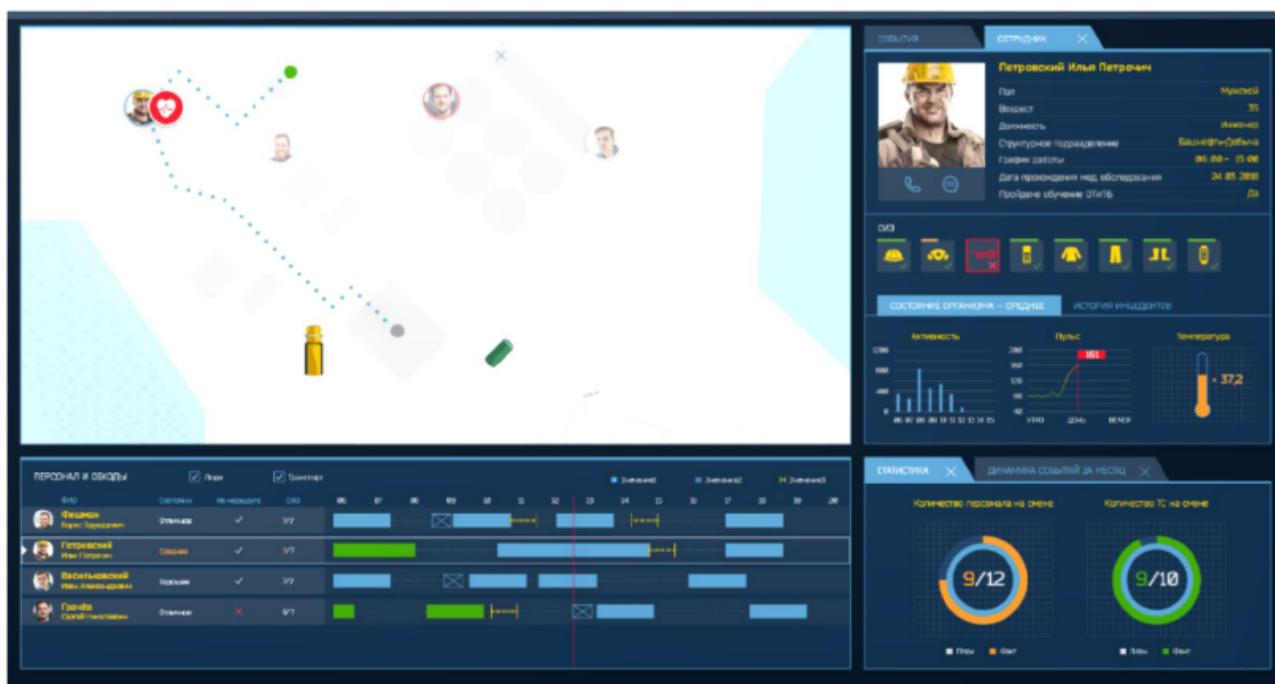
СОБЫТИЯ СОТРУДНИК

Петровский Илья Петрович

Пол Мужской
Возраст 35
Должность Инженер
Структурное подразделение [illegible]
График работы 08:00 – 15:00
Дата прохождения мед. обследования 24.05.2018
Пройдено обучение ОТиПБ Да

СИЗ

СОСТОЯНИЕ ОРГАНИЗМА – СРЕДНЕЕ ИСТОРИЯ ИНЦИДЕНТОВ

Активность Пульс Температура

1200 800 400 0
06 07 08 09 10 11 12 13 14 15

200 160 120 80 40
161
УТРО ДЕНЬ ВЕЧЕР

37,2

ПЕРСОНАЛ И ОБХОДЫ Люди Транспорт

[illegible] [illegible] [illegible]

ФИО Состояние Не нарушать СИЗ
06 07 08 09 10 11 12 13 14 15 16 17 18 19 20

Федянин Борис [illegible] Отличное ✓ 7/7
Петровский Илья Петрович Среднее ✓ 5/7
Васильковский Иван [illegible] Хорошее ✓ 7/7
Грачёв Сергей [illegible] Отличное ✗ 6/7

СТАТИСТИКА ДИНАМИКА СОБЫТИЙ ЗА МЕСЯЦ

Количество персонала на смене Количество ТС на смене

9/12 9/10

План Факт План Факт